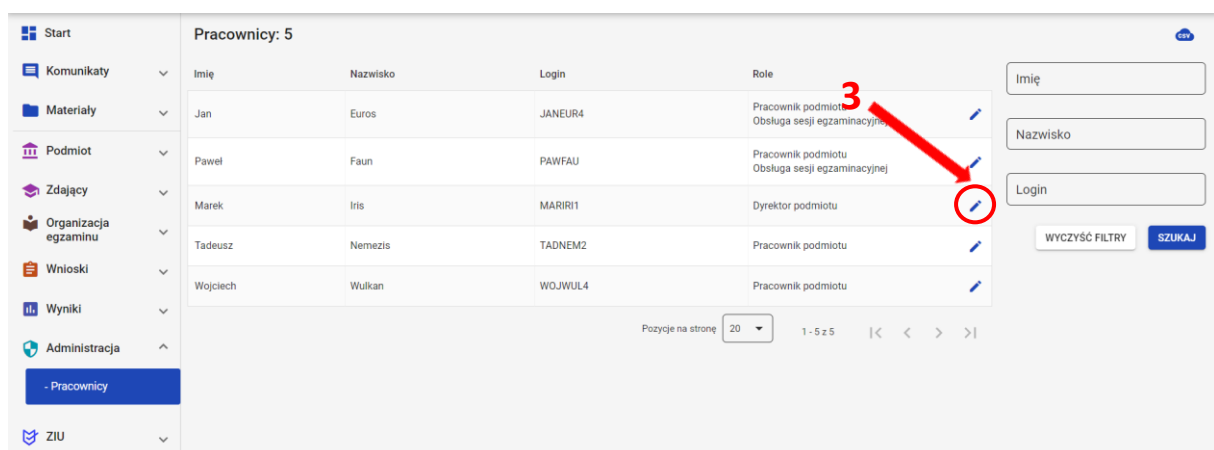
Start
Komunikaty
Materiały
Podmiot
Zdający
Organizacja egzaminu
Wnioski
Wyniki
Administracja
- Pracownicy
ZIU

Pracownicy: 5

csv

| Imię | Nazwisko | Login | Role |
|---|---|---|---|
| Jan | Euros | JANEUR4 | Pracownik podmiotu Obsługa sesji egzaminacyjnej |
| Paweł | Faun | PAWFAU | Pracownik podmiotu Obsługa sesji egzaminacyjnej |
| Marek | Iris | MARIRI1 | Dyrektor podmiotu |
| Tadeusz | Nemezis | TADNEM2 | Pracownik podmiotu |
| Wojciech | Wulkan | WOJWUL4 | Pracownik podmiotu |

3

Pozycje na stronę 20
1 - 5 z 5

Imię
Nazwisko
Login
WYCZYŚĆ FILTRY
SZUKAJ